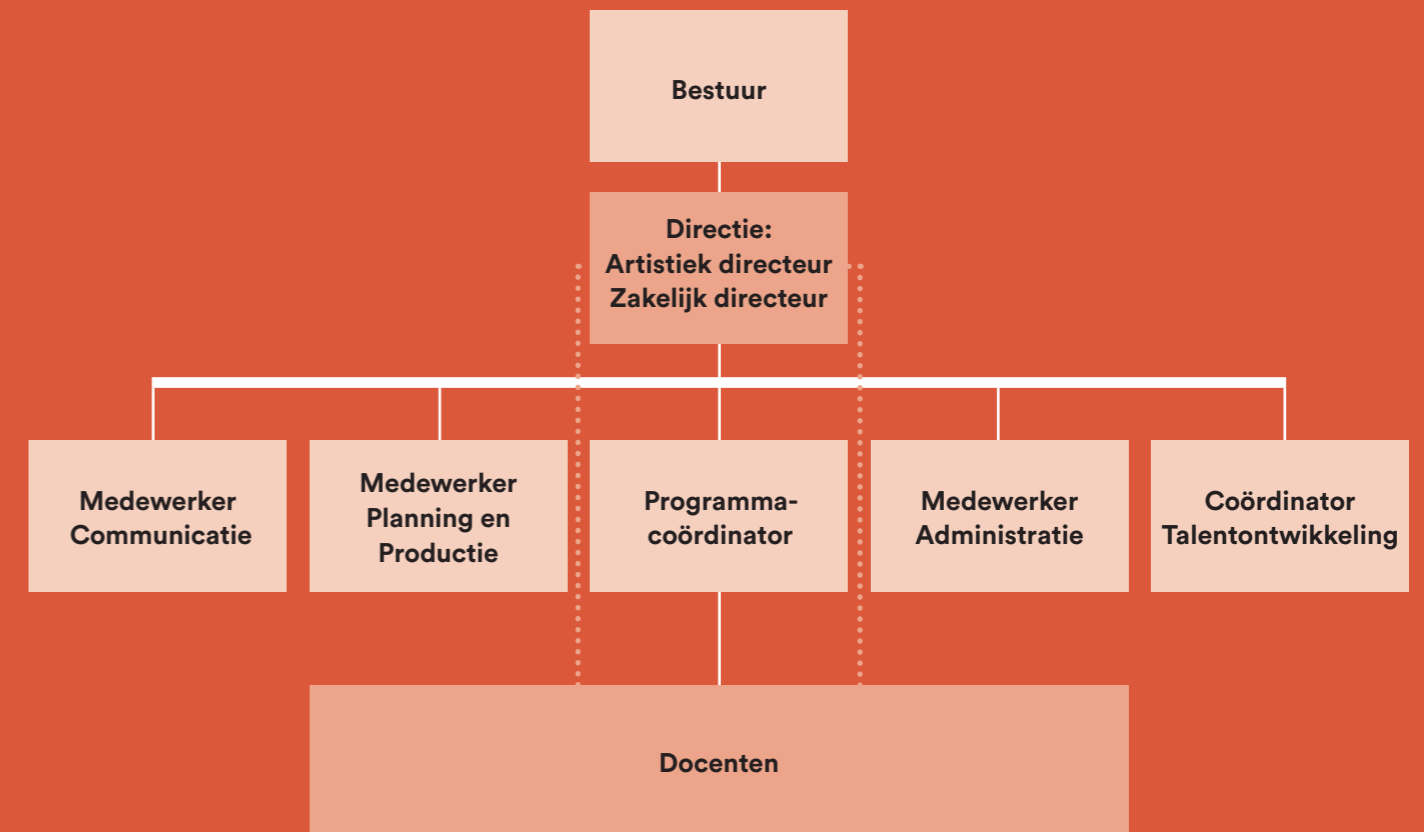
Bestuur

Directie:
Artistiek directeur
Zakelijk directeur

Medewerker Communicatie

Medewerker Planning en Productie

Programma-coördinator

Medewerker Administratie

Coördinator Talentontwikkeling

Docenten